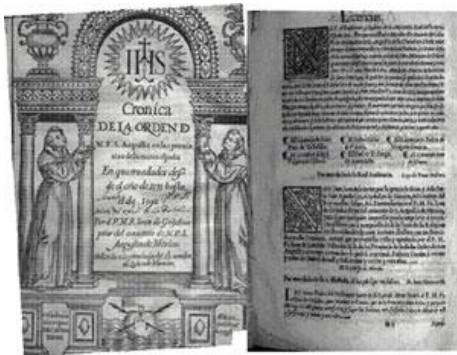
IHS

Cronica DE LA ORDEN DE N.P.S. Augustin en las provincias de la nueva españa

En quatro edades desde el año de 1533 hasta el de 1592

Por el P.M.F. Juan de Grijalva prior del convento de N.P.S. Augustin de Mexico

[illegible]

Licencias.

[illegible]